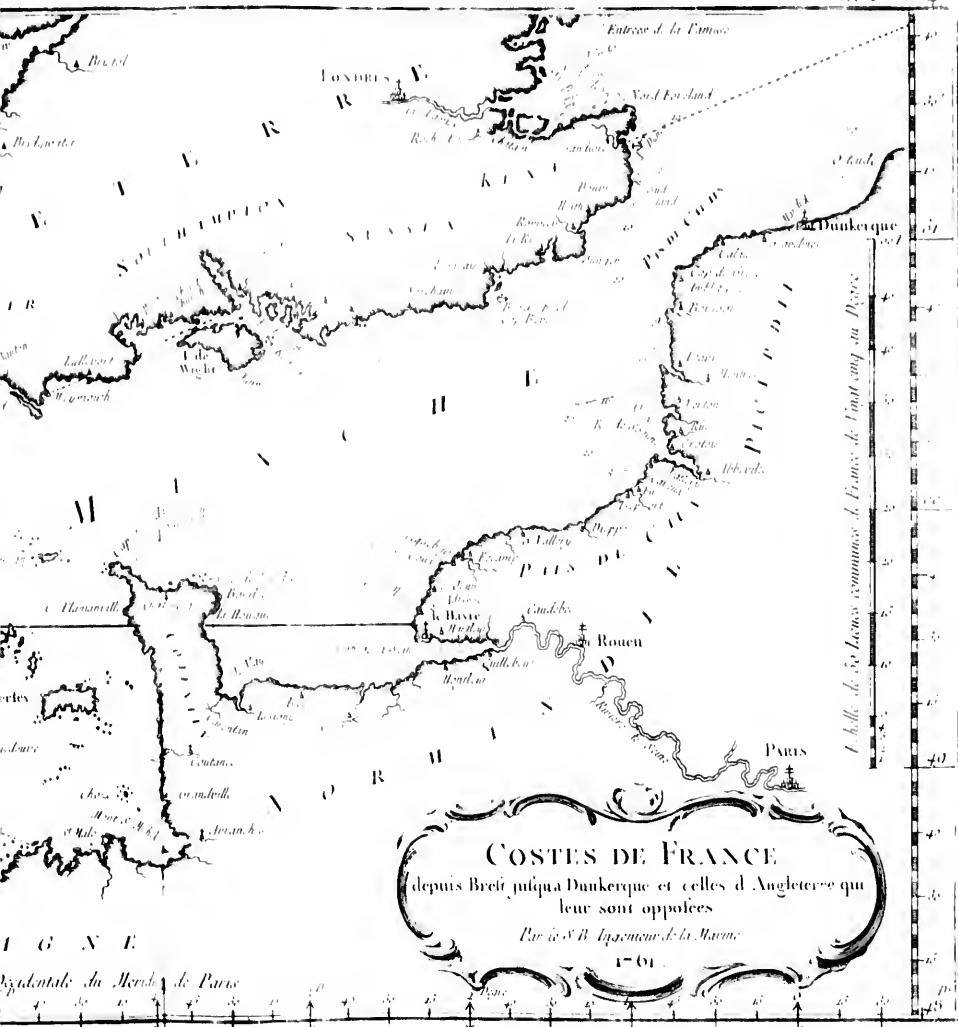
Entrée de la Tamise

Bristol

LONDRES

Nord Forland

Dunkerque

Calais

Dieppe

le Havre

Rouen

PARIS

Caudebec

Isle de Wight

Echelle de 20 Lieues communes de France de Vingt cinq au Degré

COSTES DE FRANCE
depuis Brest jusqu'a Dunkerque et celles d'Angleterre qui leur sont opposées
Par le S.r B. Ingenieur de la Marine
1761

Occidentale du Meridien de Paris

40

51